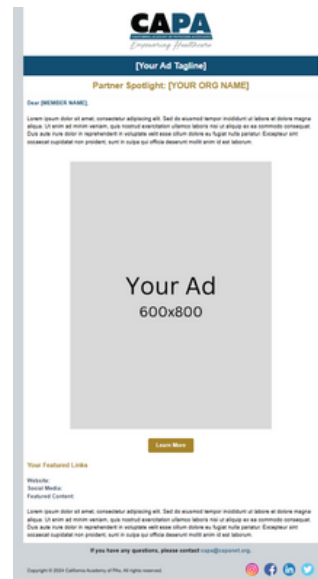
CAPA

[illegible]

Empowering Healthcare

[Your Ad Tagline]

Partner Spotlight: [YOUR ORG NAME]

Dear [MEMBER NAME],

Lorem ipsum dolor sit amet, consectetur adipiscing elit. Sed do eiusmod tempor incididunt ut labore et dolore magna aliqua. Ut enim ad minim veniam, quis nostrud exercitation ullamco laboris nisi ut aliquip ex ea commodo consequat. Duis aute irure dolor in reprehenderit in voluptate velit esse cillum dolore eu fugiat nulla pariatur. Excepteur sint occaecat cupidatat non proident, sunt in culpa qui officia deserunt mollit anim id est laborum.

Your Ad
600x800

Learn More

Your Featured Links

Website:
Social Media:
Featured Content:

Lorem ipsum dolor sit amet, consectetur adipiscing elit. Sed do eiusmod tempor incididunt ut labore et dolore magna aliqua. Ut enim ad minim veniam, quis nostrud exercitation ullamco laboris nisi ut aliquip ex ea commodo consequat. Duis aute irure dolor in reprehenderit in voluptate velit esse cillum dolore eu fugiat nulla pariatur. Excepteur sint occaecat cupidatat non proident, sunt in culpa qui officia deserunt mollit anim id est laborum.

If you have any questions, please contact capa@capanet.org.

Copyright © 2024 California Academy of PAs. All rights reserved.